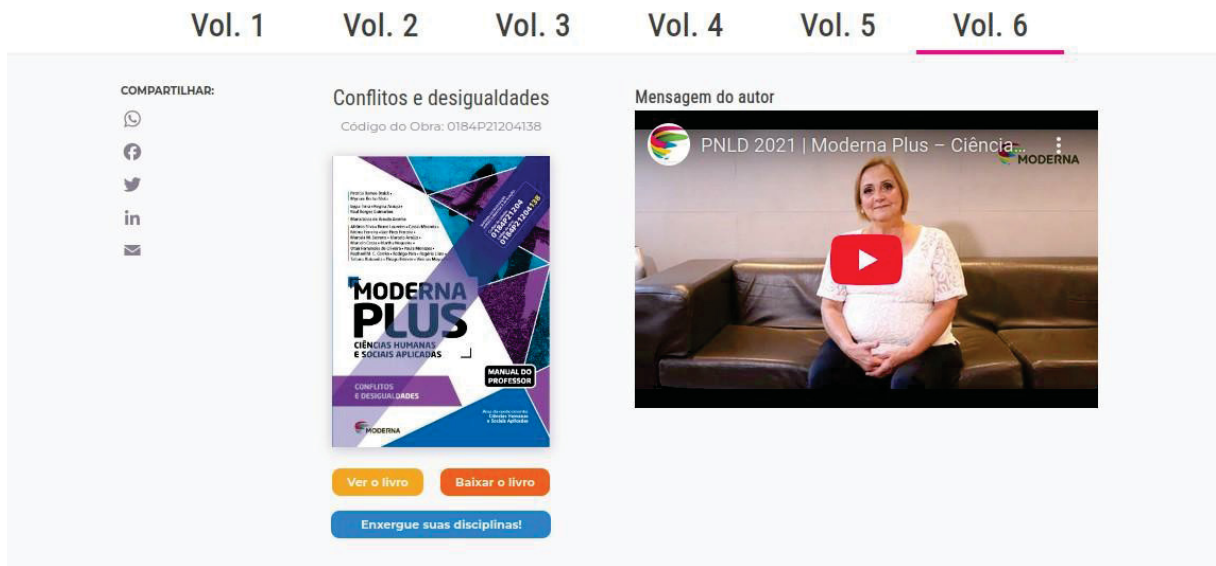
Vol. 1 Vol. 2 Vol. 3 Vol. 4 Vol. 5 Vol. 6

COMPARTILHAR:

Conflitos e desigualdades

Código do Obra: 0184P21204138

0184P21204
0184P21204138

MODERNA PLUS
CIÊNCIAS HUMANAS E SOCIAIS APLICADAS

MANUAL DO PROFESSOR

CONFLITOS E DESIGUALDADES

MODERNA

Ver o livro

Baixar o livro

Enxergue suas disciplinas!

Mensagem do autor

PNLD 2021 | Moderna Plus – Ciência...

MODERNA